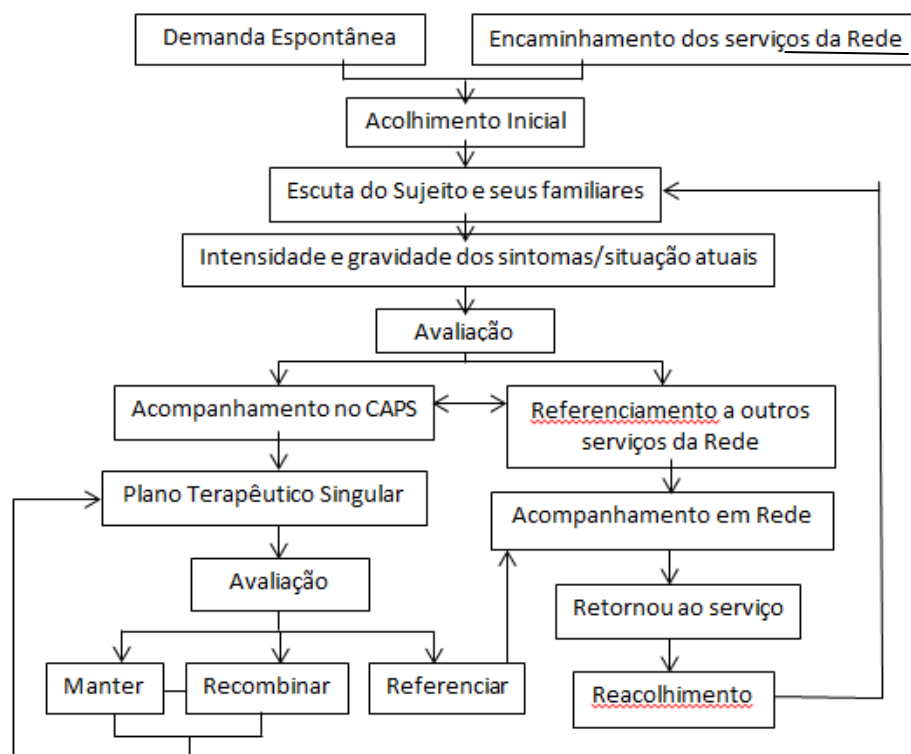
Demanda Espontânea

Encaminhamento dos serviços da Rede

Acolhimento Inicial

Escuta do Sujeito e seus familiares

Intensidade e gravidade dos sintomas/situação atuais

Avaliação

Acompanhamento no CAPS

Referenciamento a outros serviços da Rede

Plano Terapêutico Singular

Acompanhamento em Rede

Avaliação

Retornou ao serviço

Manter

Recombinar

Referenciar

Reacolhimento